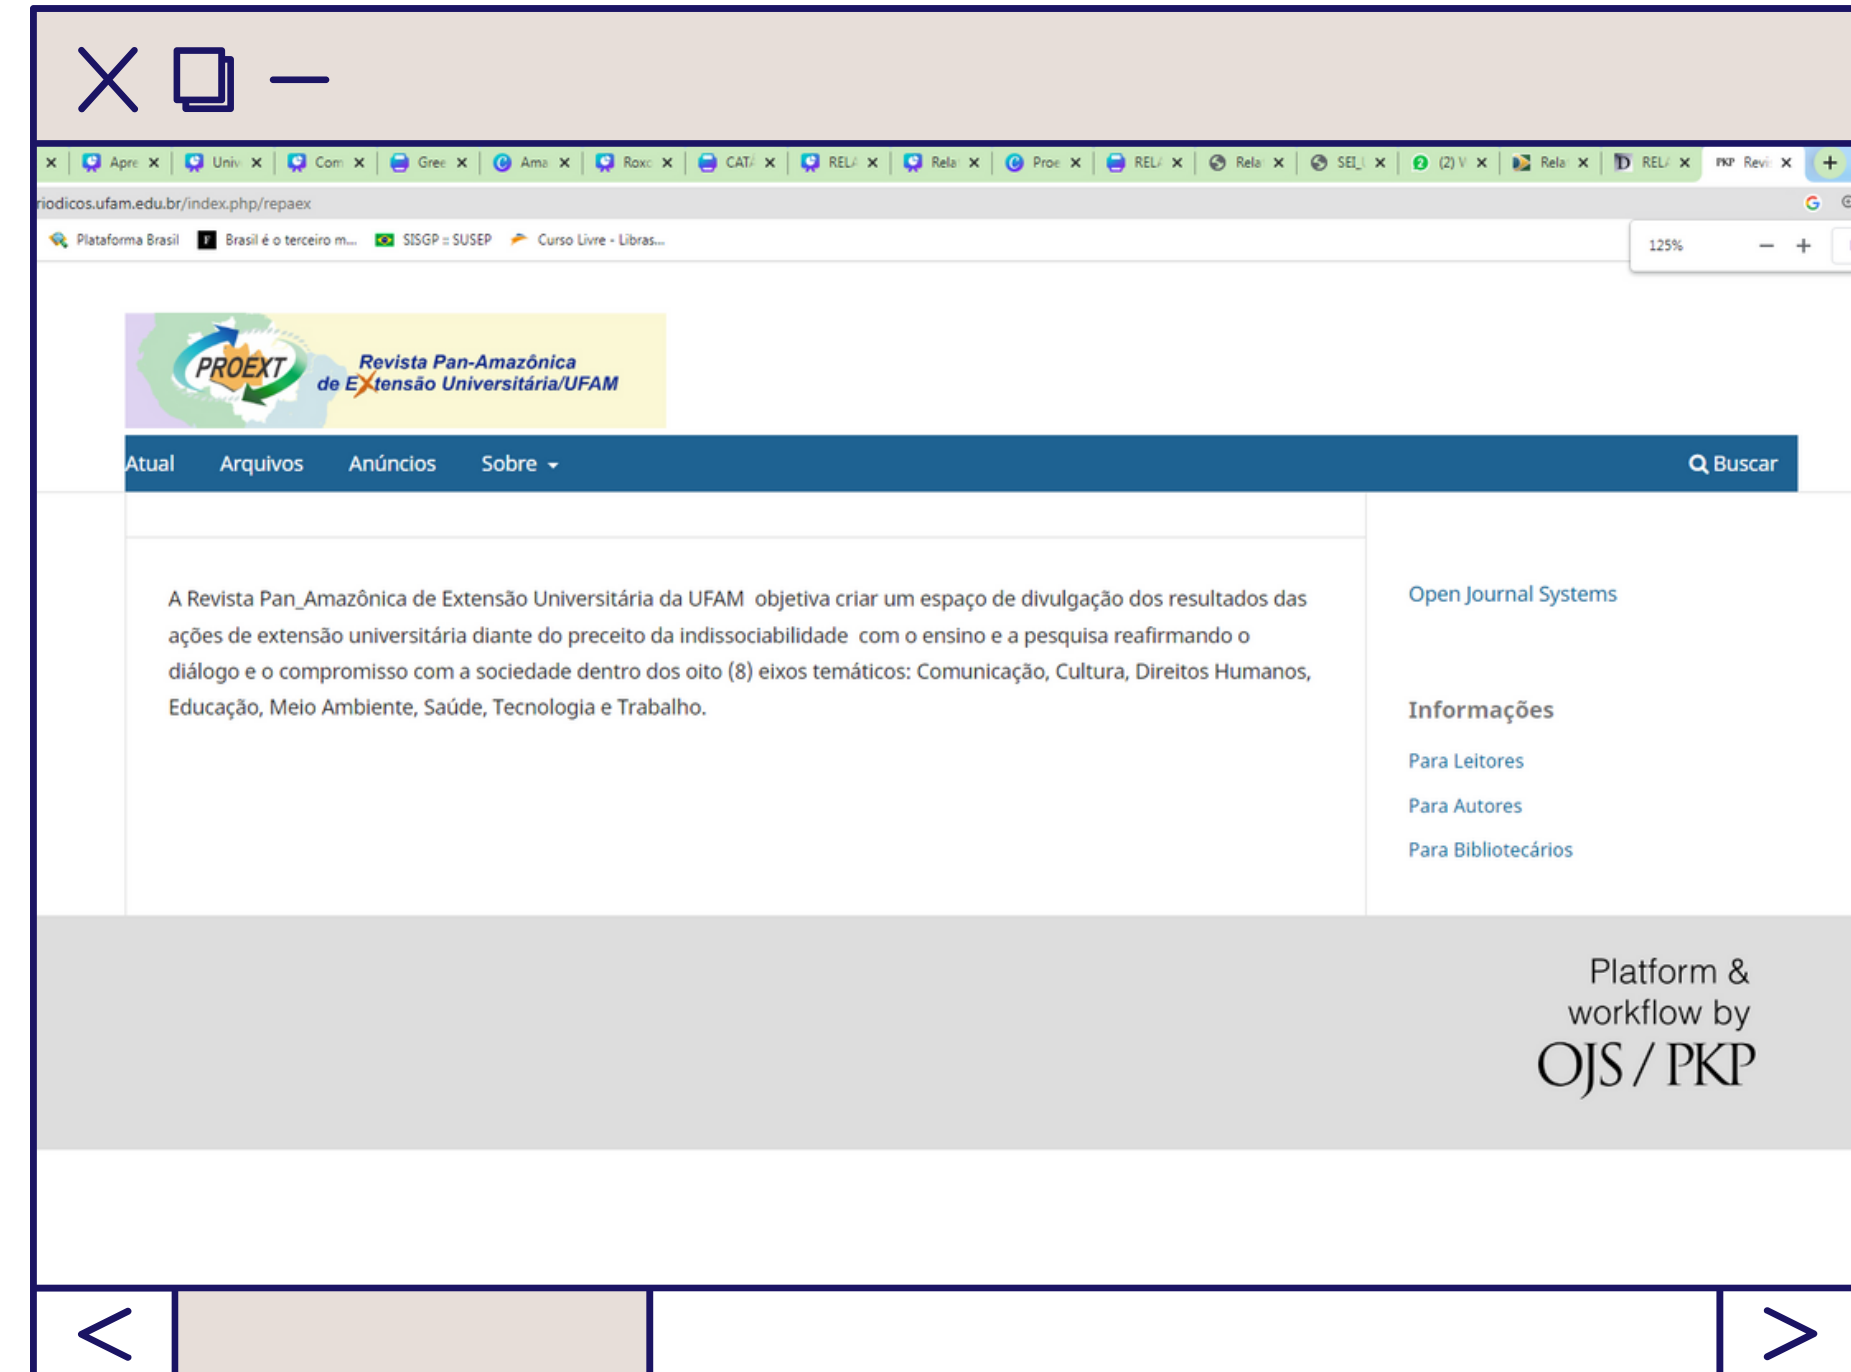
Apre × Univ × Com × Gree × Ama × Roxo × CAT/ × REL/ × Rela × Proe × REL/ × Rela × SEI × (2) V × Rela × REL/ × Revi ×

riodicos.ufam.edu.br/index.php/repaex

Plataforma Brasil   Brasil é o terceiro m...   SISGP :: SUSEP   Curso Livre - Libras...

125%   —   +

PROEXT Revista Pan-Amazônica de EXtensão Universitária/UFAM

Atual   Arquivos   Anúncios   Sobre   Buscar

A Revista Pan_Amazônica de Extensão Universitária da UFAM objetiva criar um espaço de divulgação dos resultados das ações de extensão universitária diante do preceito da indissociabilidade com o ensino e a pesquisa reafirmando o diálogo e o compromisso com a sociedade dentro dos oito (8) eixos temáticos: Comunicação, Cultura, Direitos Humanos, Educação, Meio Ambiente, Saúde, Tecnologia e Trabalho.

Open Journal Systems

Informações

Para Leitores

Para Autores

Para Bibliotecários

Platform & workflow by OJS / PKP